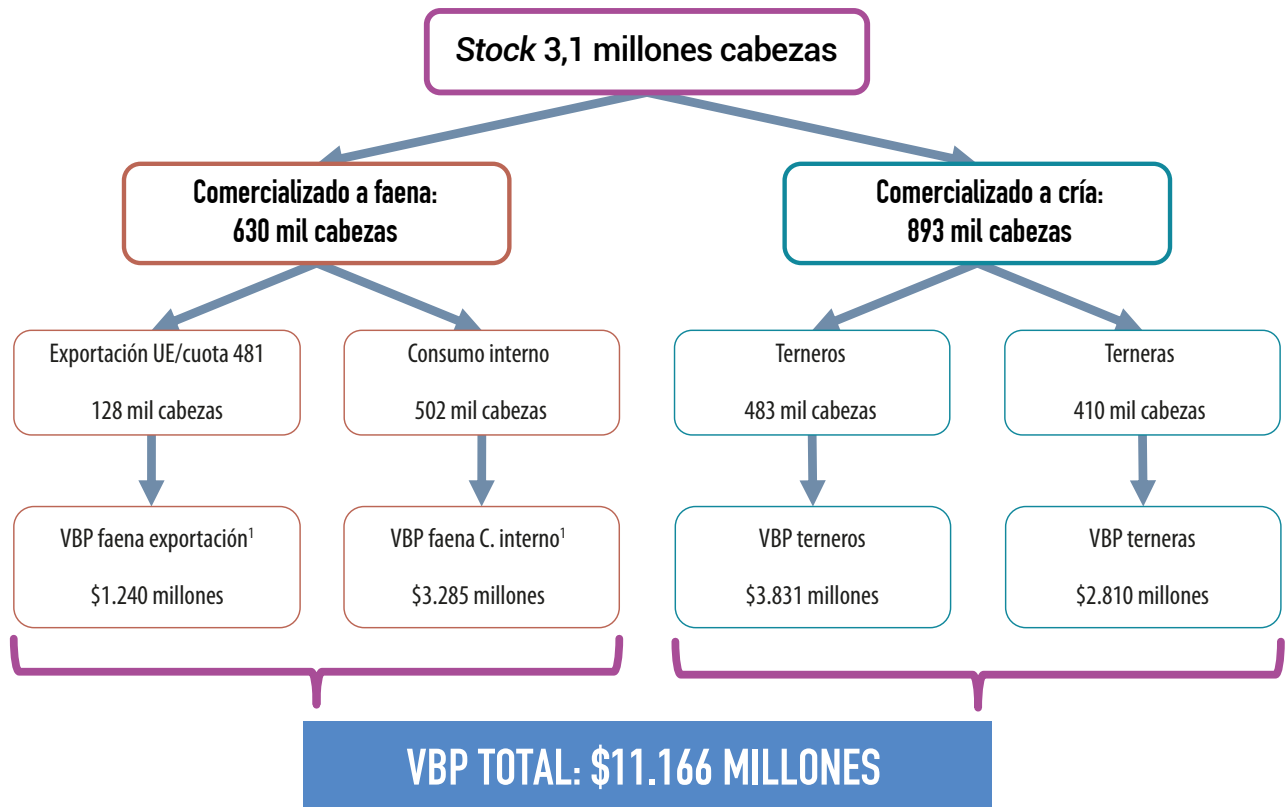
*Stock* 3,1 millones cabezas

Comercializado a faena: 630 mil cabezas

Comercializado a cría: 893 mil cabezas

Exportación UE/cuota 481

128 mil cabezas

Consumo interno

502 mil cabezas

Terneros

483 mil cabezas

Terneras

410 mil cabezas

VBP faena exportación$^1$

$1.240 millones

VBP faena C. interno$^1$

$3.285 millones

VBP terneros

$3.831 millones

VBP terneras

$2.810 millones

VBP TOTAL: $11.166 MILLONES